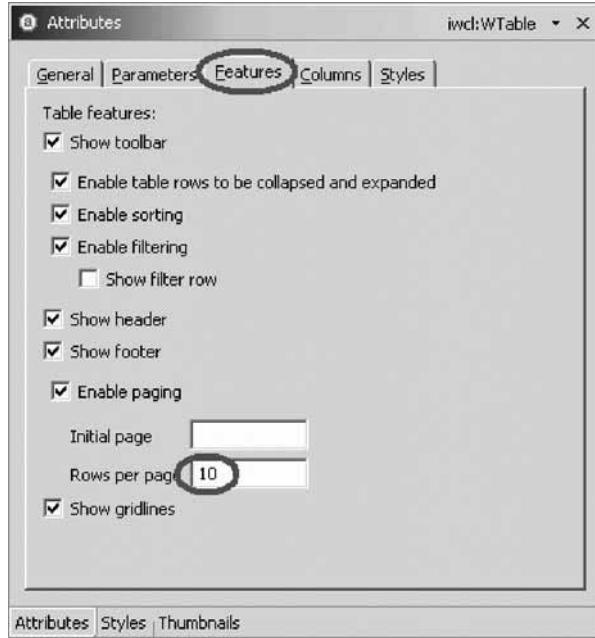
Attributes iwcl:WTable ▾ ×

General | Parameters | Features | Columns | Styles

Table features:

Show toolbar

Enable table rows to be collapsed and expanded

Enable sorting

Enable filtering

Show filter row

Show header

Show footer

Enable paging

Initial page

Rows per pag 10

Show gridlines

Attributes | Styles | Thumbnails